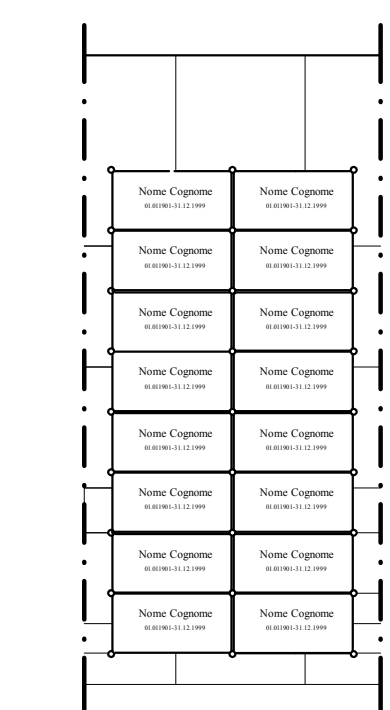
| Nome Cognome 01.011901-31.12.1999 | Nome Cognome 01.011901-31.12.1999 |
|---|---|
| Nome Cognome 01.011901-31.12.1999 | Nome Cognome 01.011901-31.12.1999 |
| Nome Cognome 01.011901-31.12.1999 | Nome Cognome 01.011901-31.12.1999 |
| Nome Cognome 01.011901-31.12.1999 | Nome Cognome 01.011901-31.12.1999 |
| Nome Cognome 01.011901-31.12.1999 | Nome Cognome 01.011901-31.12.1999 |
| Nome Cognome 01.011901-31.12.1999 | Nome Cognome 01.011901-31.12.1999 |
| Nome Cognome 01.011901-31.12.1999 | Nome Cognome 01.011901-31.12.1999 |
| Nome Cognome 01.011901-31.12.1999 | Nome Cognome 01.011901-31.12.1999 |